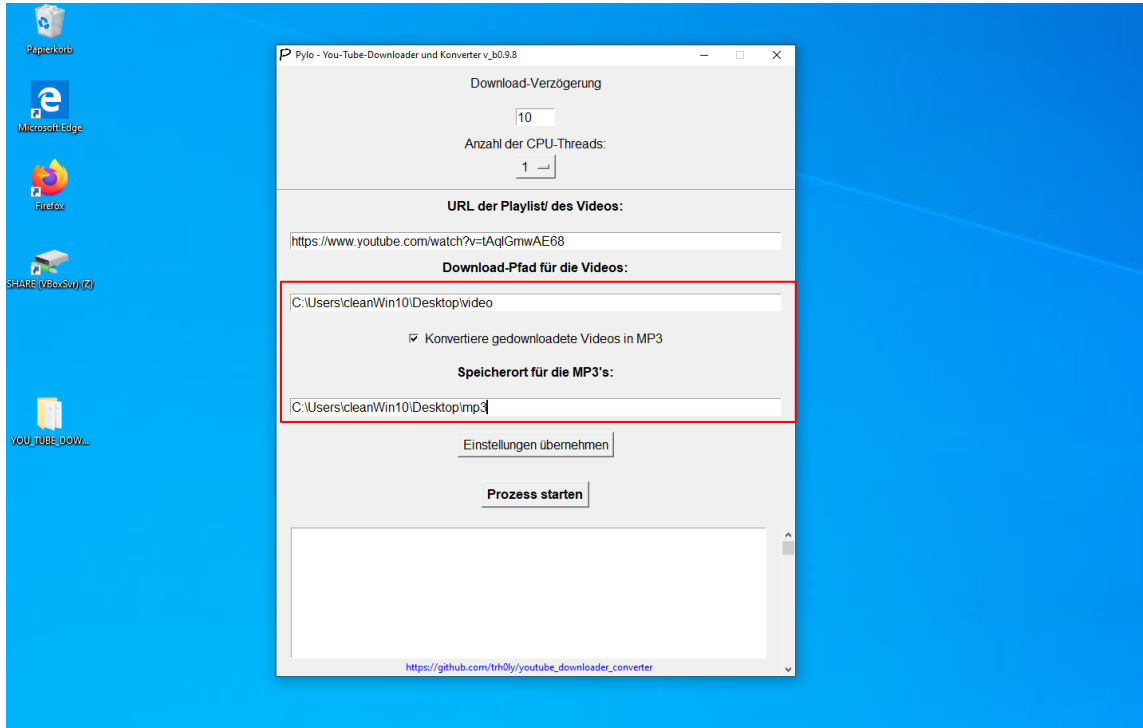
Papierkorb

Microsoft Edge

Firefox

SHARE (VBoxSvr) (Z)

YOU_TUBE_DOW...

Pylo - You-Tube-Downloader und Konverter v_b0.9.8

Download-Verzögerung

10

Anzahl der CPU-Threads:

1

URL der Playlist/ des Videos:

https://www.youtube.com/watch?v=tAqlGmwAE68

Download-Pfad für die Videos:

C:\Users\cleanWin10\Desktop\video

☑ Konvertiere gedownloadete Videos in MP3

Speicherort für die MP3's:

C:\Users\cleanWin10\Desktop\mp3

Einstellungen übernehmen

Prozess starten

https://github.com/trh0ly/youtube_downloader_converter